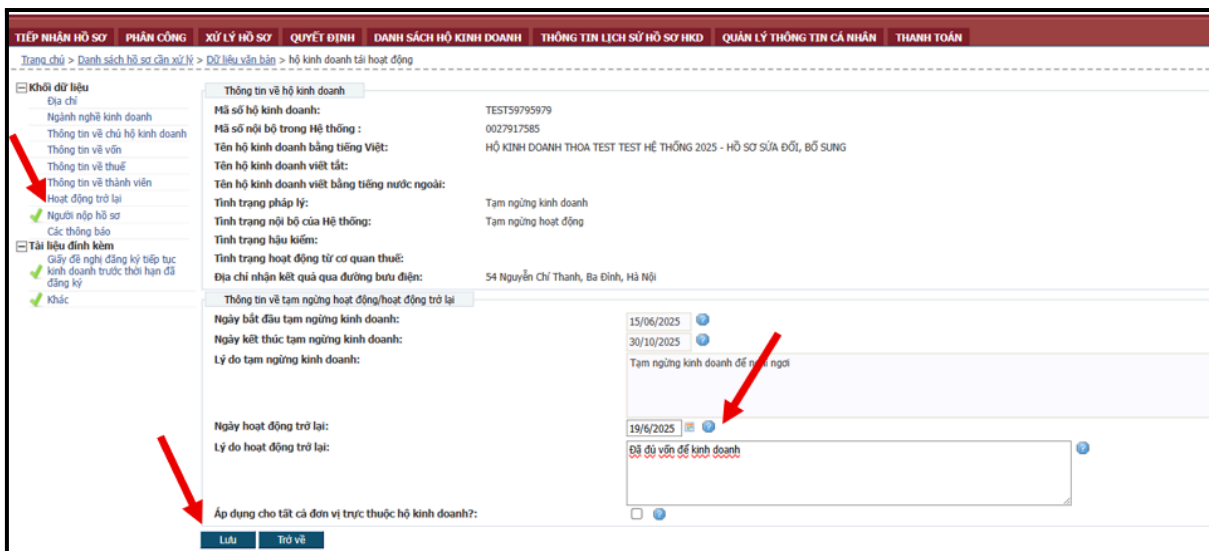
TIẾP NHẬN HỒ SƠ | PHÂN CÔNG | XỬ LÝ HỒ SƠ | QUYẾT ĐỊNH | DANH SÁCH HỘ KINH DOANH | THÔNG TIN LỊCH SỬ HỒ SƠ HKD | QUẢN LÝ THÔNG TIN CÁ NHÂN | THANH TOÁN

Trang chủ > Danh sách hồ sơ cần xử lý > Dữ liệu văn bản > hộ kinh doanh tái hoạt động

Khối dữ liệu
Địa chỉ
Ngành nghề kinh doanh
Thông tin về chủ hộ kinh doanh
Thông tin về vốn
Thông tin về thuế
Thông tin về thành viên
Hoạt động trở lại
Người nộp hồ sơ
Các thông báo
Tài liệu đính kèm
Giấy đề nghị đăng ký tiếp tục kinh doanh trước thời hạn đã đăng ký
Khác

Thông tin về hộ kinh doanh
Mã số hộ kinh doanh: TEST59795979
Mã số nội bộ trong Hệ thống : 0027917585
Tên hộ kinh doanh bằng tiếng Việt: HỘ KINH DOANH THOA TEST TEST HỆ THỐNG 2025 - HỒ SƠ SỬA ĐỔI, BỔ SUNG
Tên hộ kinh doanh viết tắt:
Tên hộ kinh doanh viết bằng tiếng nước ngoài:
Tình trạng pháp lý: Tạm ngừng kinh doanh
Tình trạng nội bộ của Hệ thống: Tạm ngừng hoạt động
Tình trạng hậu kiểm:
Tình trạng hoạt động từ cơ quan thuế:
Địa chỉ nhận kết quả qua đường bưu điện: 54 Nguyễn Chí Thanh, Ba Đình, Hà Nội

Thông tin về tạm ngừng hoạt động/hoạt động trở lại
Ngày bắt đầu tạm ngừng kinh doanh: 15/06/2025
Ngày kết thúc tạm ngừng kinh doanh: 30/10/2025
Lý do tạm ngừng kinh doanh: Tạm ngừng kinh doanh để nghỉ ngơi
Ngày hoạt động trở lại: 19/6/2025
Lý do hoạt động trở lại: Đã đủ vốn để kinh doanh
Áp dụng cho tất cả đơn vị trực thuộc hộ kinh doanh?:

Lưu | Trở về